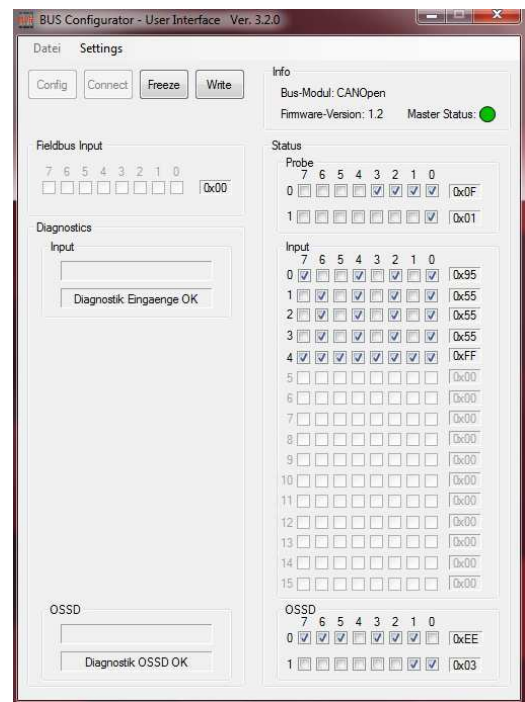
BUS Configurator - User Interface Ver. 3.2.0

Datei Settings

Config Connect Freeze Write

Info
Bus-Modul: CANOpen
Firmware-Version: 1.2 Master Status:

Fieldbus Input
7 6 5 4 3 2 1 0
0x00

Diagnostics
Input
Diagnostik Eingaenge OK

OSSD
Diagnostik OSSD OK

Status
Probe
7 6 5 4 3 2 1 0
0 0x0F
1 0x01

Input
7 6 5 4 3 2 1 0
0 0x95
1 0x55
2 0x55
3 0x55
4 0xFF
5 0x00
6 0x00
7 0x00
8 0x00
9 0x00
10 0x00
11 0x00
12 0x00
13 0x00
14 0x00
15 0x00

OSSD
7 6 5 4 3 2 1 0
0 0xEE
1 0x03